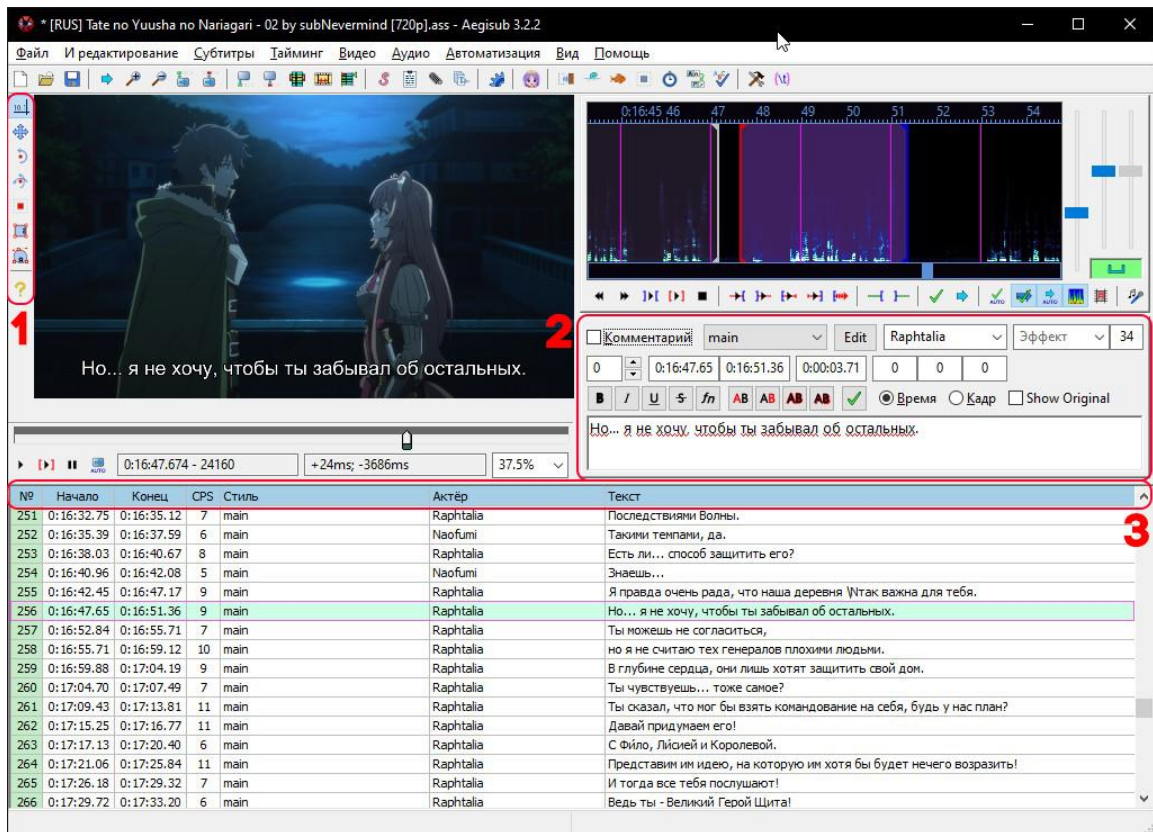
* [RUS] Tate no Yuusha no Nariagari - 02 by subNevermind [720p].ass - Aegisub 3.2.2

Файл И редактирование Субтитры Тайминг Видео Аудио Автоматизация Вид Помощь

0:16:45 46 47 48 49 50 51 52 53 54

1

Но... я не хочу, чтобы ты забывал об остальных.

0:16:47.674 - 24160 +24ms; -3686ms 37.5%

2

Комментарий main Edit Raphtalia Эффект 34

0 0:16:47.65 0:16:51.36 0:00:03.71 0 0 0

B I U S fn AB AB AB AB Время Кадр Show Original

Но... я не хочу, чтобы ты забывал об остальных.

3

| № | Начало | Конец | CPS | Стиль | Актёр | Текст |
|---|---|---|---|---|---|---|
| 251 | 0:16:32.75 | 0:16:35.12 | 7 | main | Raphtalia | Последствиями Волны. |
| 252 | 0:16:35.39 | 0:16:37.59 | 6 | main | Naofumi | Такими темпами, да. |
| 253 | 0:16:38.03 | 0:16:40.67 | 8 | main | Raphtalia | Есть ли... способ защитить его? |
| 254 | 0:16:40.96 | 0:16:42.08 | 5 | main | Naofumi | Знаешь... |
| 255 | 0:16:42.45 | 0:16:47.17 | 9 | main | Raphtalia | Я правда очень рада, что наша деревня \Nтак важна для тебя. |
| 256 | 0:16:47.65 | 0:16:51.36 | 9 | main | Raphtalia | Но... я не хочу, чтобы ты забывал об остальных. |
| 257 | 0:16:52.84 | 0:16:55.71 | 7 | main | Raphtalia | Ты можешь не согласиться, |
| 258 | 0:16:55.71 | 0:16:59.12 | 10 | main | Raphtalia | но я не считаю тех генералов плохими людьми. |
| 259 | 0:16:59.88 | 0:17:04.19 | 9 | main | Raphtalia | В глубине сердца, они лишь хотят защитить свой дом. |
| 260 | 0:17:04.70 | 0:17:07.49 | 7 | main | Raphtalia | Ты чувствуешь... тоже самое? |
| 261 | 0:17:09.43 | 0:17:13.81 | 11 | main | Raphtalia | Ты сказал, что мог бы взять командование на себя, будь у нас план? |
| 262 | 0:17:15.25 | 0:17:16.77 | 11 | main | Raphtalia | Давай придумаем его! |
| 263 | 0:17:17.13 | 0:17:20.40 | 6 | main | Raphtalia | С Фило, Лисией и Королевой. |
| 264 | 0:17:21.06 | 0:17:25.84 | 11 | main | Raphtalia | Представим им идею, на которую им хотя бы будет нечего возразить! |
| 265 | 0:17:26.18 | 0:17:29.32 | 7 | main | Raphtalia | И тогда все тебя послушают! |
| 266 | 0:17:29.72 | 0:17:33.20 | 6 | main | Raphtalia | Ведь ты - Великий Герой Щита! |